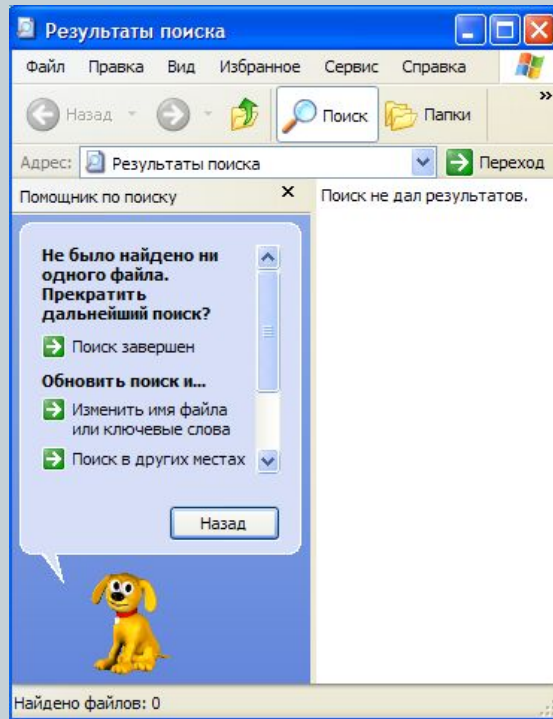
Результаты поиска

Файл Правка Вид Избранное Сервис Справка

Назад Поиск Папки

Адрес: Результаты поиска Переход

Помощник по поиску ×

Поиск не дал результатов.

Не было найдено ни одного файла. Прекратить дальнейший поиск?

Поиск завершен

Обновить поиск и...

Изменить имя файла или ключевые слова

Поиск в других местах

Назад

Найдено файлов: 0